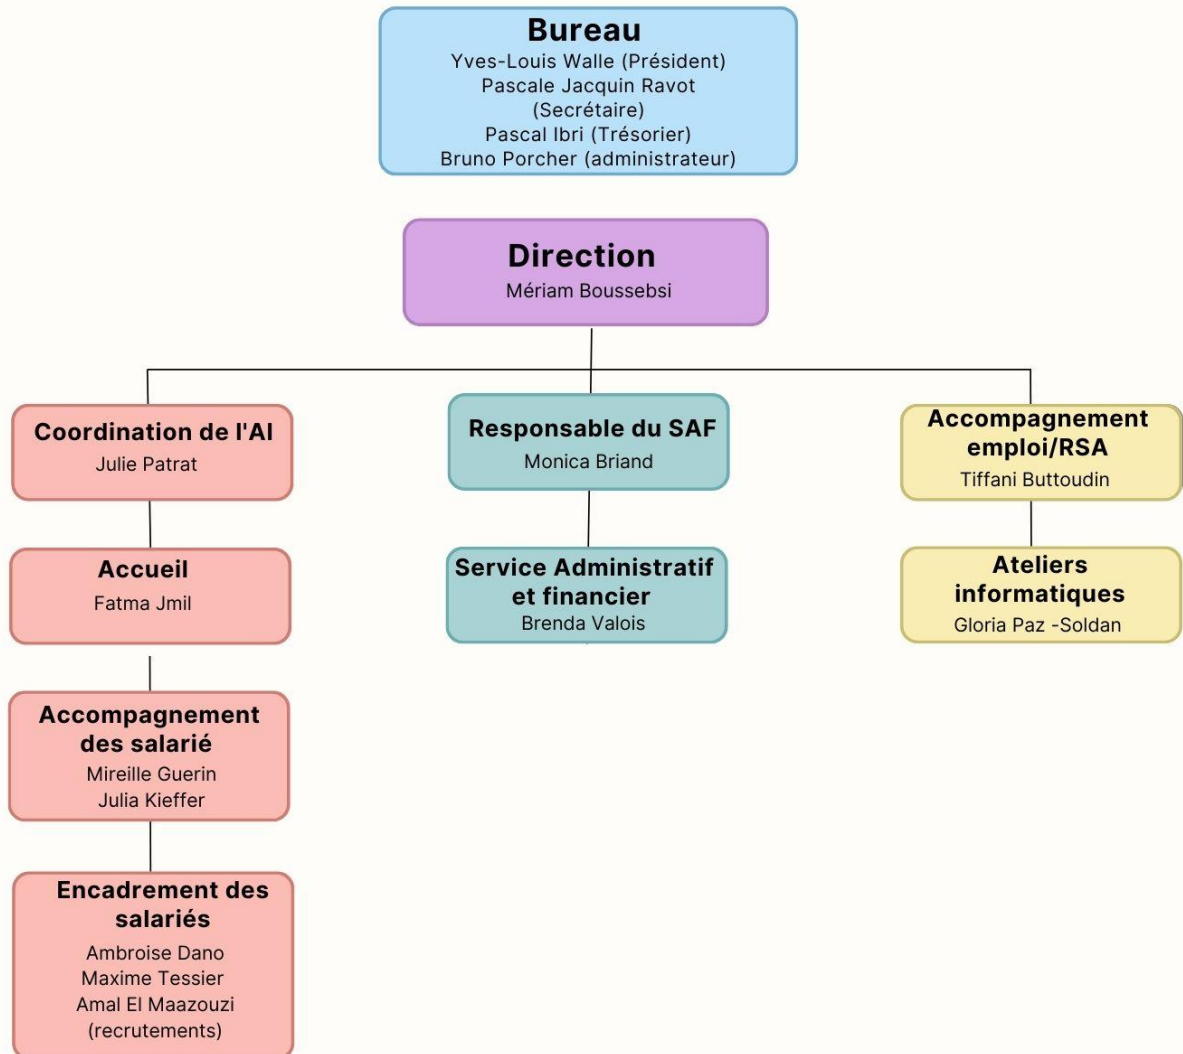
Bureau
Yves-Louis Walle (Président)
Pascale Jacquin Ravot (Secrétaire)
Pascal Ibri (Trésorier)
Bruno Porcher (administrateur)

Direction
Mériam Boussebsi

Coordination de l'AI
Julie Patrat

Accueil
Fatma Jmil

Accompagnement des salarié
Mireille Guerin
Julia Kieffer

Encadrement des salariés
Ambroise Dano
Maxime Tessier
Amal El Maazouzi
(recrutements)

Responsable du SAF
Monica Briand

Service Administratif et financier
Brenda Valois

Accompagnement emploi/RSA
Tiffani Buttoudin

Ateliers informatiques
Gloria Paz -Soldan